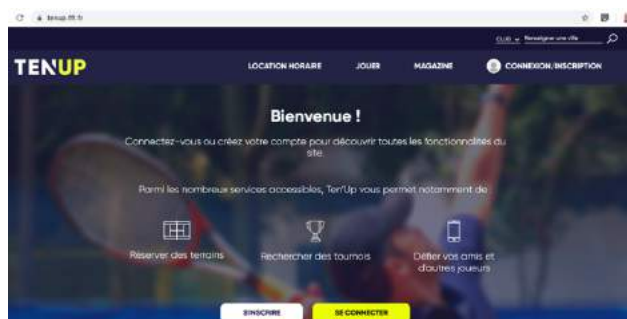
tenup.fft.fr

CLUB Renseignez une ville

TENUP

LOCATION HORAIRE

JOUER

MAGAZINE

CONNEXION/INSCRIPTION

Bienvenue !

Connectez-vous ou créez votre compte pour découvrir toutes les fonctionnalités du site.

Parmi les nombreux services accessibles, Ten'Up vous permet notamment de

Réserver des terrains

Rechercher des tournois

Défier vos amis et d'autres joueurs

S'INSCRIRE

SE CONNECTER